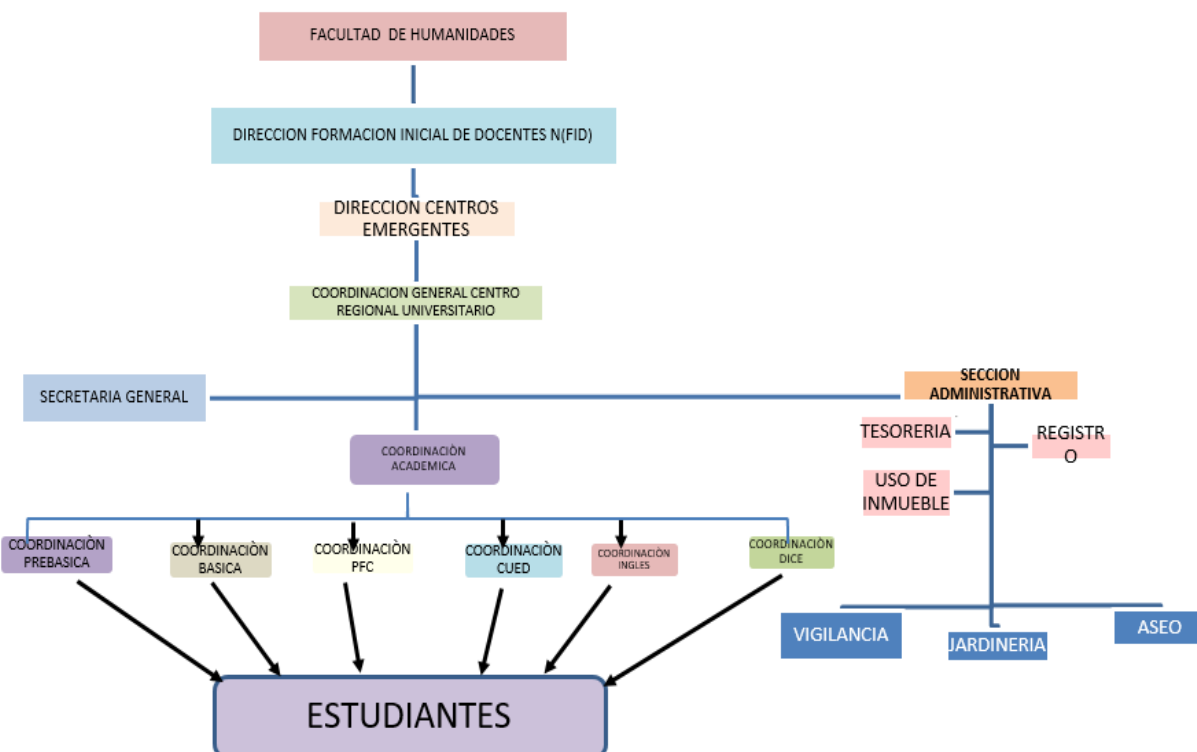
FACULTAD DE HUMANIDADES

DIRECCION FORMACION INICIAL DE DOCENTES N(FID)

DIRECCION CENTROS EMERGENTES

COORDINACION GENERAL CENTRO REGIONAL UNIVERSITARIO

SECRETARIA GENERAL

SECCION ADMINISTRATIVA

TESORERIA

REGISTRO

USO DE INMUEBLE

COORDINACIÒN ACADEMICA

COORDINACIÒN PREBASICA

COORDINACIÒN BASICA

COORDINACIÒN PFC

COORDINACIÒN CUED

COORDINACIÒN INGLES

COORDINACIÒN DICE

VIGILANCIA

JARDINERIA

ASEO

ESTUDIANTES